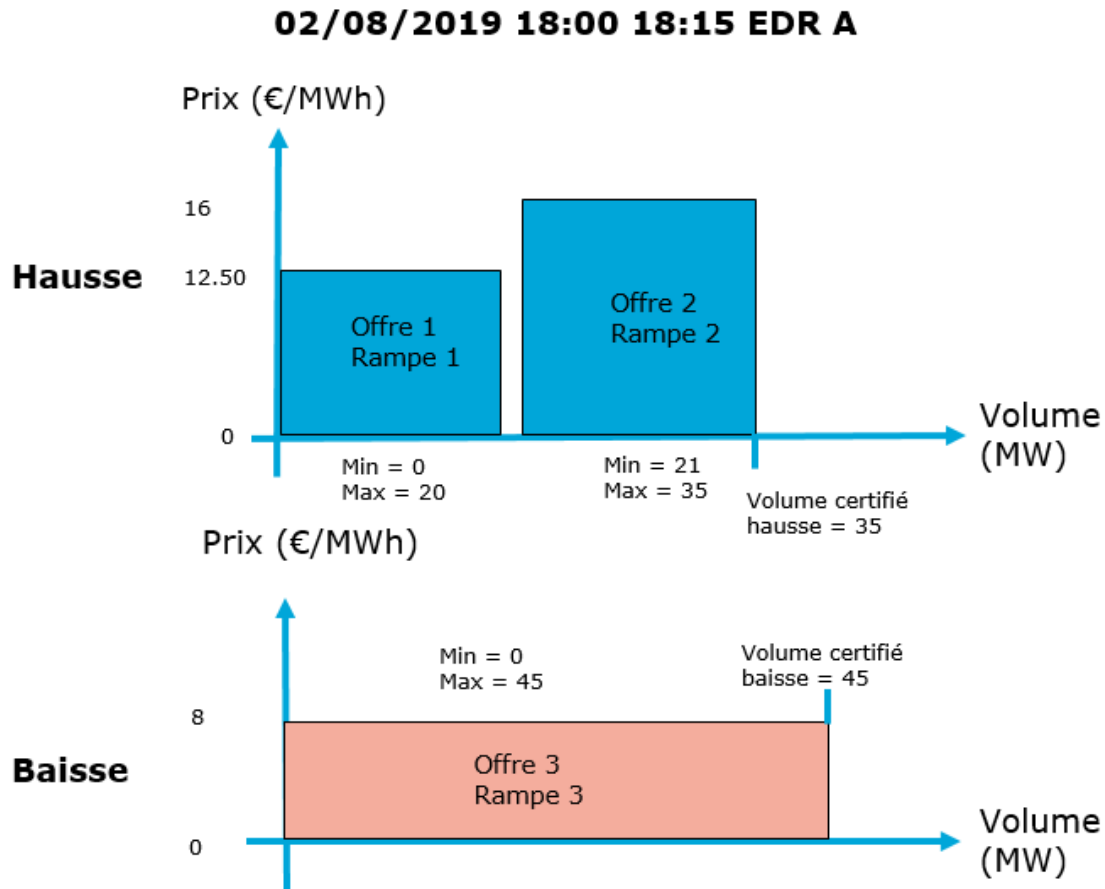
02/08/2019 18:00 18:15 EDR A

Prix (€/MWh)

16

12.50

0

Hausse

Offre 1
Rampe 1

Offre 2
Rampe 2

Volume (MW)

Min = 0
Max = 20

Min = 21
Max = 35

Volume certifié hausse = 35

Prix (€/MWh)

Min = 0
Max = 45

Volume certifié baisse = 45

8

Baisse

Offre 3
Rampe 3

0

Volume (MW)